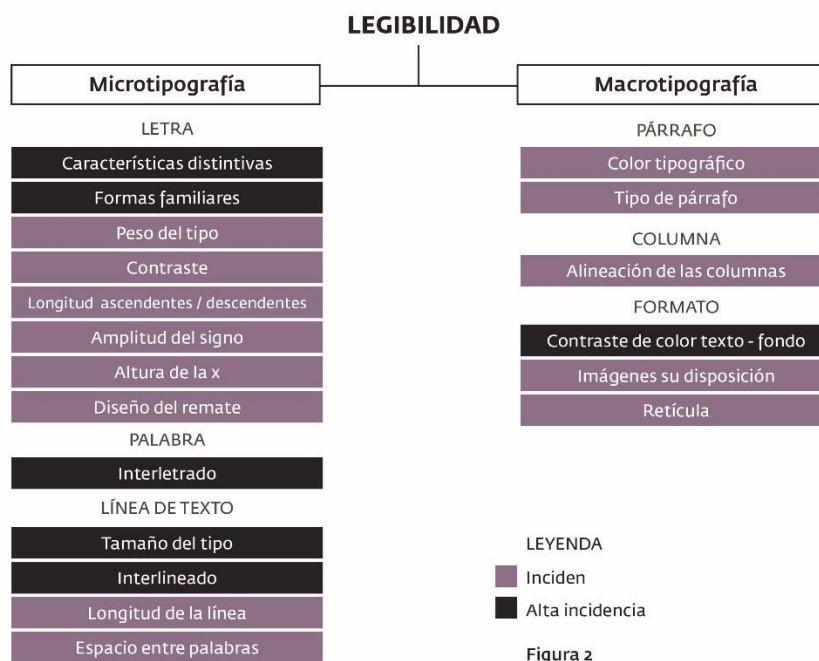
LEGIBILIDAD

Microtipografía

LETRA

Características distintivas

Formas familiares

Peso del tipo

Contraste

Longitud ascendentes / descendentes

Amplitud del signo

Altura de la x

Diseño del remate

PALABRA

Interletrado

LÍNEA DE TEXTO

Tamaño del tipo

Interlineado

Longitud de la línea

Espacio entre palabras

Macrotipografía

PÁRRAFO

Color tipográfico

Tipo de párrafo

COLUMNA

Alineación de las columnas

FORMATO

Contraste de color texto - fondo

Imágenes su disposición

Retícula

LEYENDA

Inciden

Alta incidencia

Figura 2